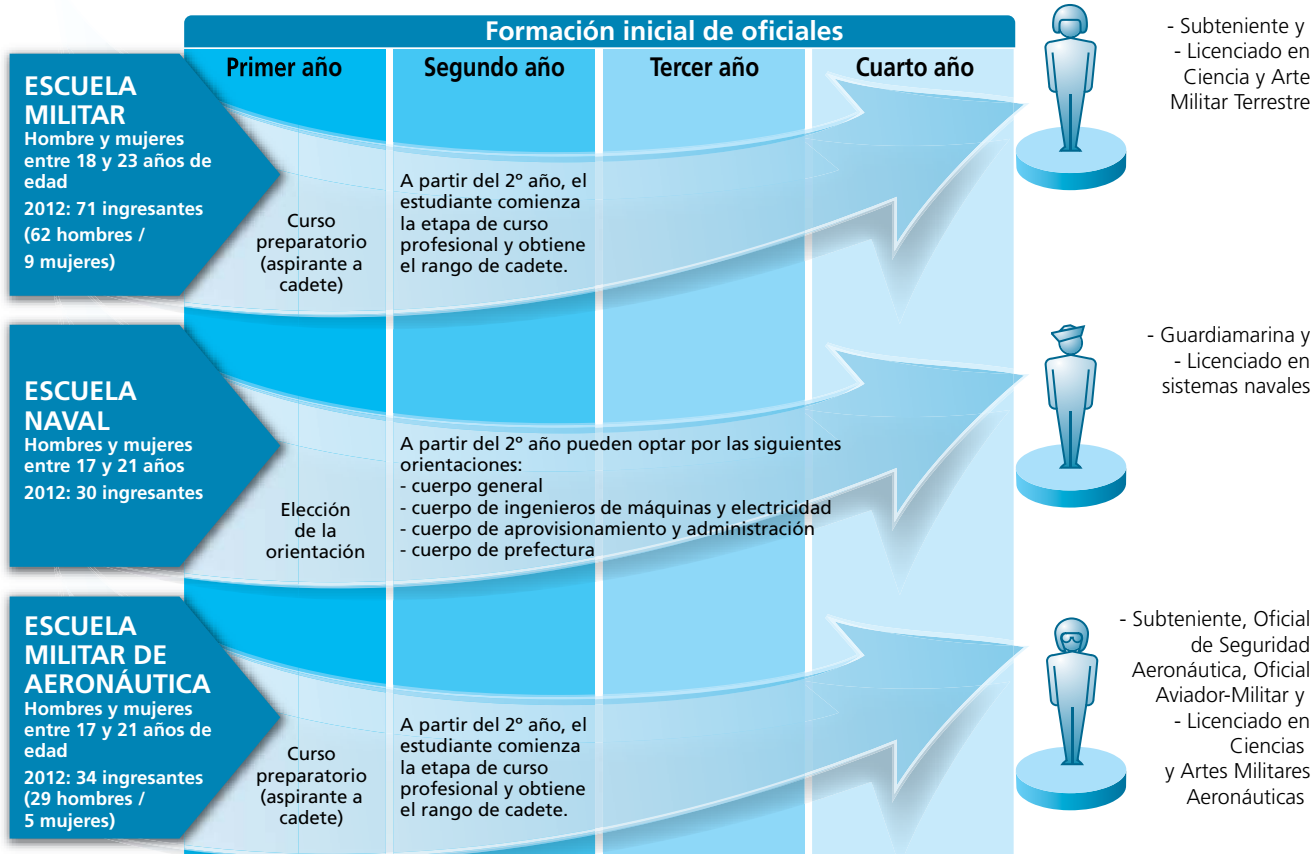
Formación inicial de oficiales

Primer año

Segundo año

Tercer año

Cuarto año

ESCUELA MILITAR
Hombre y mujeres entre 18 y 23 años de edad
2012: 71 ingresantes
(62 hombres / 9 mujeres)

Curso preparatorio (aspirante a cadete)

A partir del 2° año, el estudiante comienza la etapa de curso profesional y obtiene el rango de cadete.

- Subteniente y
- Licenciado en Ciencia y Arte Militar Terrestre

ESCUELA NAVAL
Hombres y mujeres entre 17 y 21 años
2012: 30 ingresantes

Elección de la orientación

A partir del 2° año pueden optar por las siguientes orientaciones:
- cuerpo general
- cuerpo de ingenieros de máquinas y electricidad
- cuerpo de aprovisionamiento y administración
- cuerpo de prefectura

- Guardiamarina y
- Licenciado en sistemas navales

ESCUELA MILITAR DE AERONÁUTICA
Hombres y mujeres entre 17 y 21 años de edad
2012: 34 ingresantes
(29 hombres / 5 mujeres)

Curso preparatorio (aspirante a cadete)

A partir del 2° año, el estudiante comienza la etapa de curso profesional y obtiene el rango de cadete.

- Subteniente, Oficial de Seguridad Aeronáutica, Oficial Aviador-Militar y
- Licenciado en Ciencias y Artes Militares Aeronáuticas